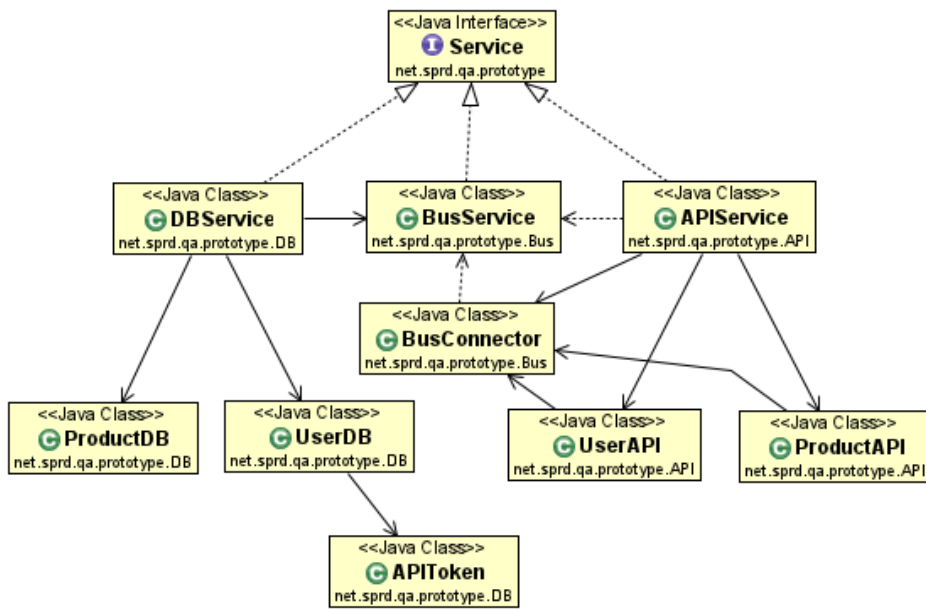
<<Java Interface>>
Service
net.sprd.qa.prototype

<<Java Class>>
DBService
net.sprd.qa.prototype.DB

<<Java Class>>
BusService
net.sprd.qa.prototype.Bus

<<Java Class>>
APIService
net.sprd.qa.prototype.API

<<Java Class>>
BusConnector
net.sprd.qa.prototype.Bus

<<Java Class>>
ProductDB
net.sprd.qa.prototype.DB

<<Java Class>>
UserDB
net.sprd.qa.prototype.DB

<<Java Class>>
UserAPI
net.sprd.qa.prototype.API

<<Java Class>>
ProductAPI
net.sprd.qa.prototype.API

<<Java Class>>
APIToken
net.sprd.qa.prototype.DB